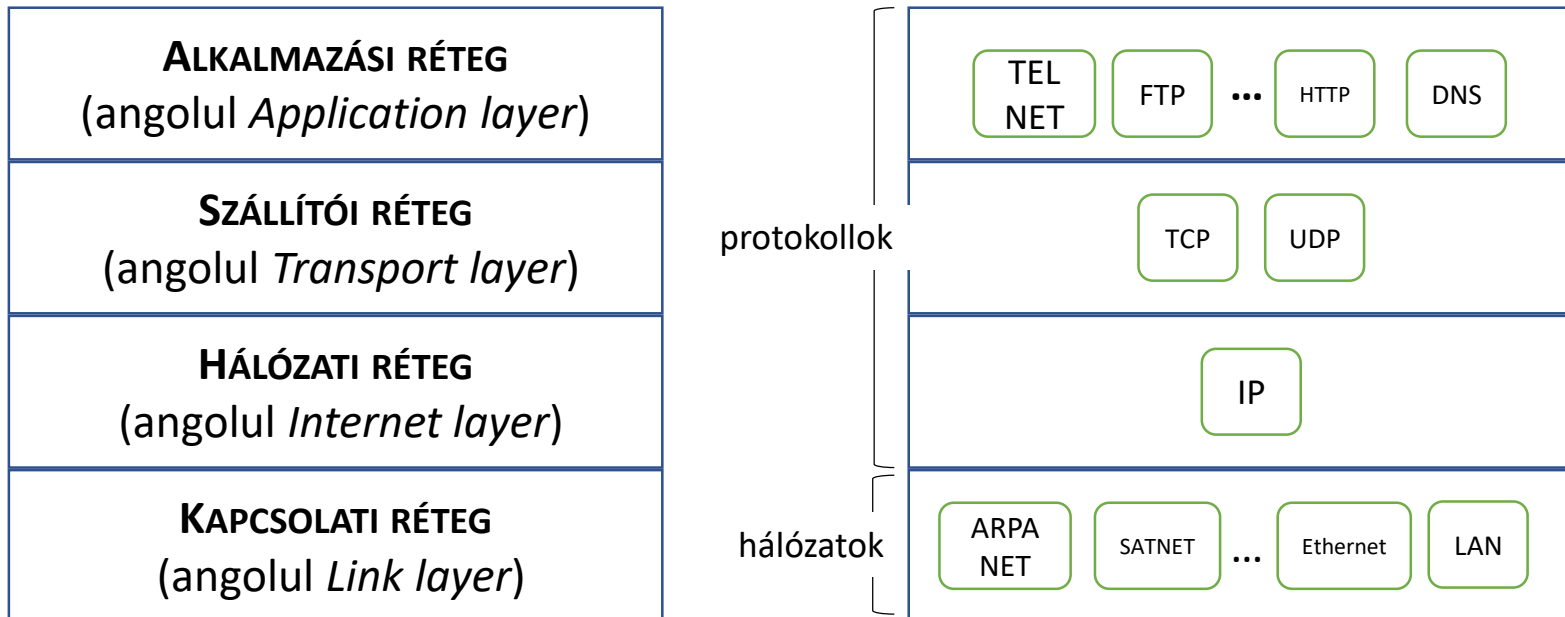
ALKALMAZÁSI RÉTEG
(angolul *Application layer*)

SZÁLLÍTÓI RÉTEG
(angolul *Transport layer*)

HÁLÓZATI RÉTEG
(angolul *Internet layer*)

KAPCSOLATI RÉTEG
(angolul *Link layer*)

protokollok

hálózatok

TEL NET

FTP

...

HTTP

DNS

TCP

UDP

IP

ARPA NET

SATNET

...

Ethernet

LAN